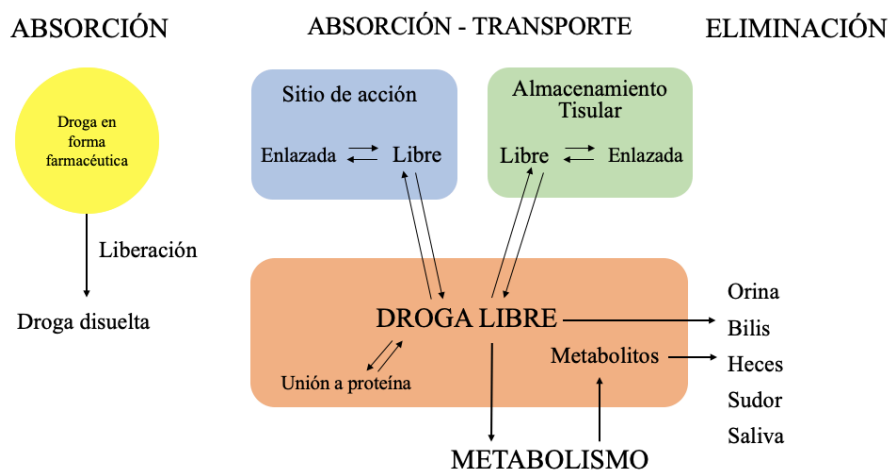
ABSORCIÓN

ABSORCIÓN - TRANSPORTE

ELIMINACIÓN

Droga en forma farmacéutica

Liberación

Droga disuelta

Sitio de acción

Enlazada Libre

Almacenamiento Tisular

Libre Enlazada

DROGA LIBRE

Unión a proteína

Metabolitos

METABOLISMO

Orina
Bilis
Heces
Sudor
Saliva